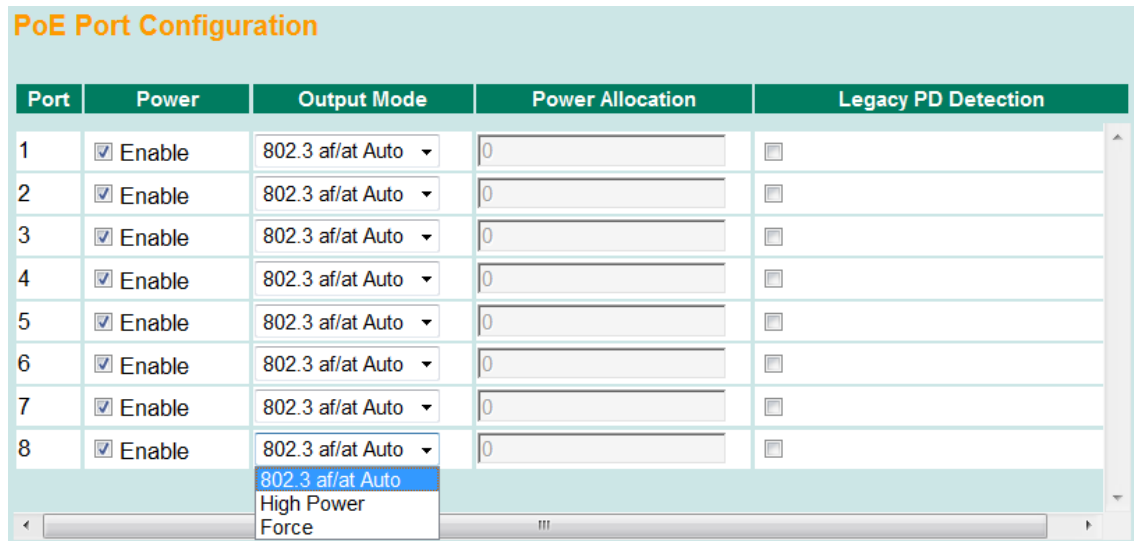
PoE Port Configuration

| Port | Power | Output Mode | Power Allocation | Legacy PD Detection |
|---|---|---|---|---|
| 1 | Enable | 802.3 af/at Auto | 0 | |
| 2 | Enable | 802.3 af/at Auto | 0 | |
| 3 | Enable | 802.3 af/at Auto | 0 | |
| 4 | Enable | 802.3 af/at Auto | 0 | |
| 5 | Enable | 802.3 af/at Auto | 0 | |
| 6 | Enable | 802.3 af/at Auto | 0 | |
| 7 | Enable | 802.3 af/at Auto | 0 | |
| 8 | Enable | 802.3 af/at Auto | 0 | |

802.3 af/at Auto
High Power
Force